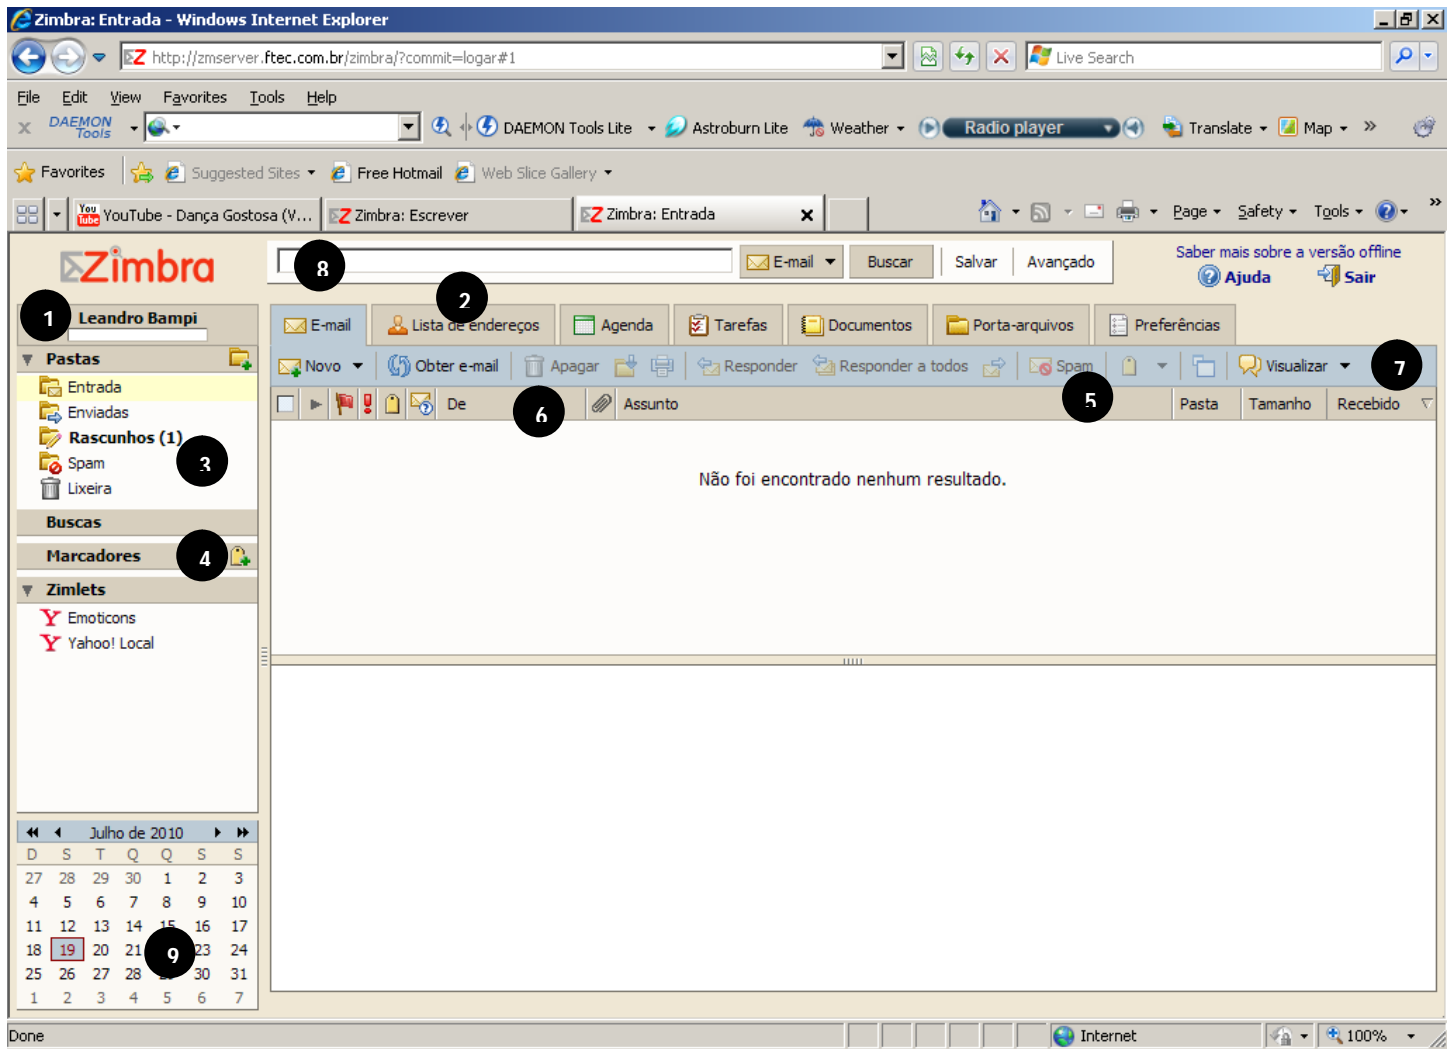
Zimbra: Entrada - Windows Internet Explorer

http://zmserver.ftec.com.br/zimbra/?commit=logar#1

Live Search

File Edit View Favorites Tools Help

DAEMON Tools

DAEMON Tools Lite Astroburn Lite Weather Radio player Translate Map

Favorites Suggested Sites Free Hotmail Web Slice Gallery

YouTube - Dança Gostosa (V... Zimbra: Escrever Zimbra: Entrada

Page Safety Tools

Zimbra

8

E-mail Buscar Salvar Avançado

Saber mais sobre a versão offline

Ajuda Sair

1 Leandro Bampi

2

E-mail Lista de endereços Agenda Tarefas Documentos Porta-arquivos Preferências

Pastas

Entrada

Enviadas

Rascunhos (1)

Spam

Lixeira

3

Buscas

Marcadores

4

Zimlets

Emoticons

Yahoo! Local

Novo Obter e-mail Apagar Responder Responder a todos Spam Visualizar 7

5

De 6 Assunto Pasta Tamanho Recebido

Não foi encontrado nenhum resultado.

Julho de 2010

| D | S | T | Q | Q | S | S |
|---|---|---|---|---|---|---|
| 27 | 28 | 29 | 30 | 1 | 2 | 3 |
| 4 | 5 | 6 | 7 | 8 | 9 | 10 |
| 11 | 12 | 13 | 14 | 15 | 16 | 17 |
| 18 | 19 | 20 | 21 | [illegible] | 23 | 24 |
| 25 | 26 | 27 | 28 | 29 | 30 | 31 |
| 1 | 2 | 3 | 4 | 5 | 6 | 7 |

9

Done Internet 100%